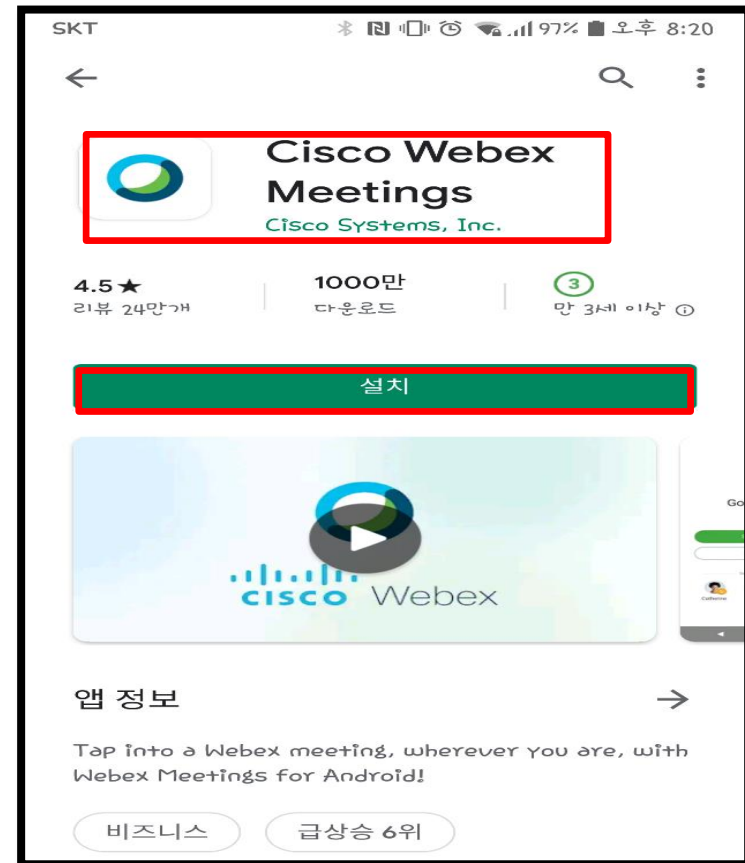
SKT 97% 오후 8:20

Cisco Webex Meetings
Cisco Systems, Inc.

4.5★
리뷰 24만개

1000만
다운로드

3
만 3세 이상

설치

cisco Webex

Go

앱 정보

Tap into a Webex meeting, wherever you are, with Webex Meetings for Android!

비즈니스

급상승 6위